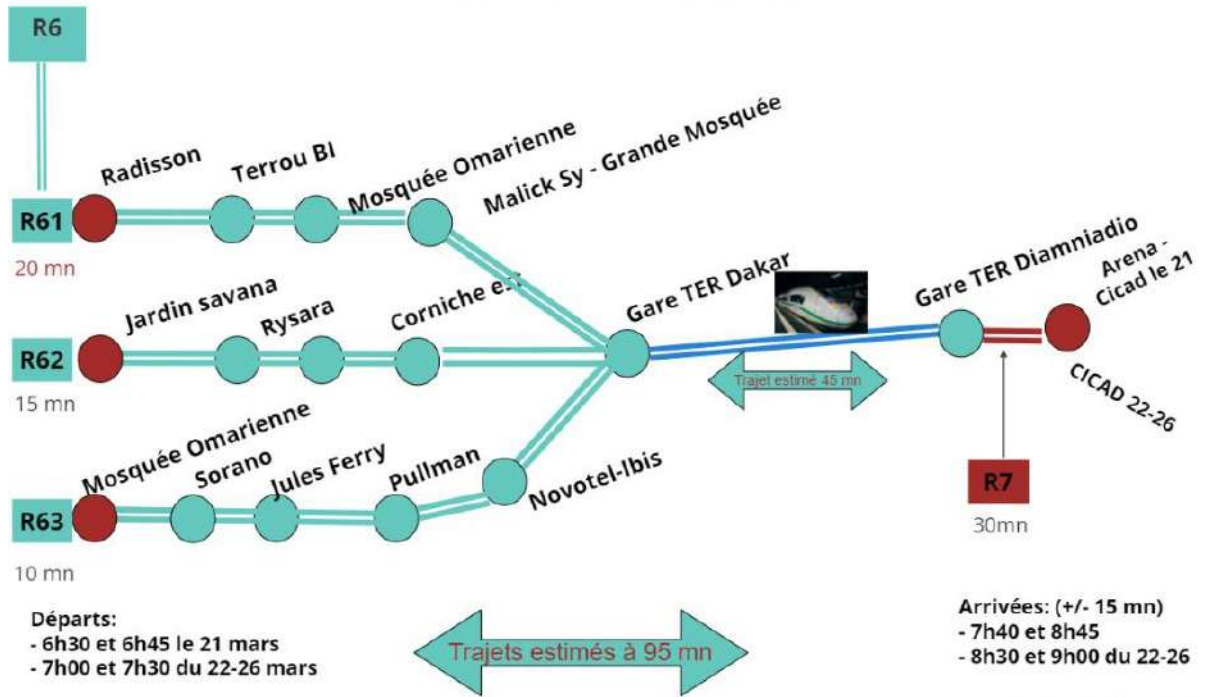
R6

R61
20 mn
Radisson
Terrou Bi
Mosquée Omarienne
Malick Sy - Grande Mosquée

R62
15 mn
Jardin savana
Rysara
Corniche e.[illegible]

Gare TER Dakar
Trajet estimé 45 mn
Gare TER Diamniadio
Arena - Cicad le 21
CICAD 22-26

R63
10 mn
Mosquée Omarienne
Sorano
Jules Ferry
Pullman
Novotel-Ibis

R7
30mn

Départs:
- 6h30 et 6h45 le 21 mars
- 7h00 et 7h30 du 22-26 mars

Trajets estimés à 95 mn

Arrivées: (+/- 15 mn)
- 7h40 et 8h45
- 8h30 et 9h00 du 22-26